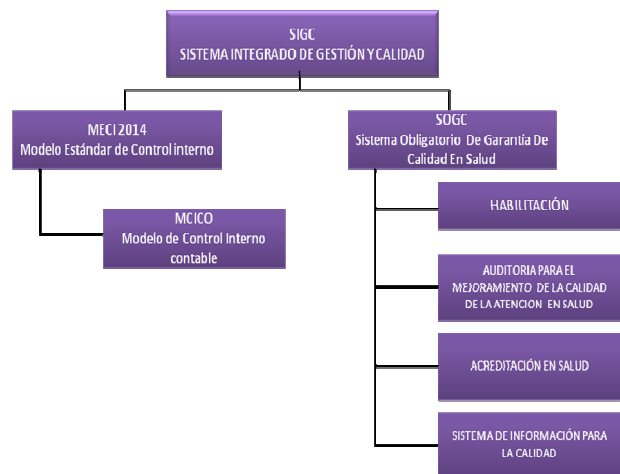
SIGC
SISTEMA INTEGRADO DE GESTIÓN Y CALIDAD

MECI 2014
Modelo Estándar de Control interno

MCICO
Modelo de Control Interno contable

SOGC
Sistema Obligatorio De Garantía De Calidad En Salud

HABILITACIÓN

AUDITORIA PARA EL MEJORAMIENTO DE LA CALIDAD DE LA ATENCION EN SALUD

ACREDITACIÓN EN SALUD

SISTEMA DE INFORMACIÓN PARA LA CALIDAD